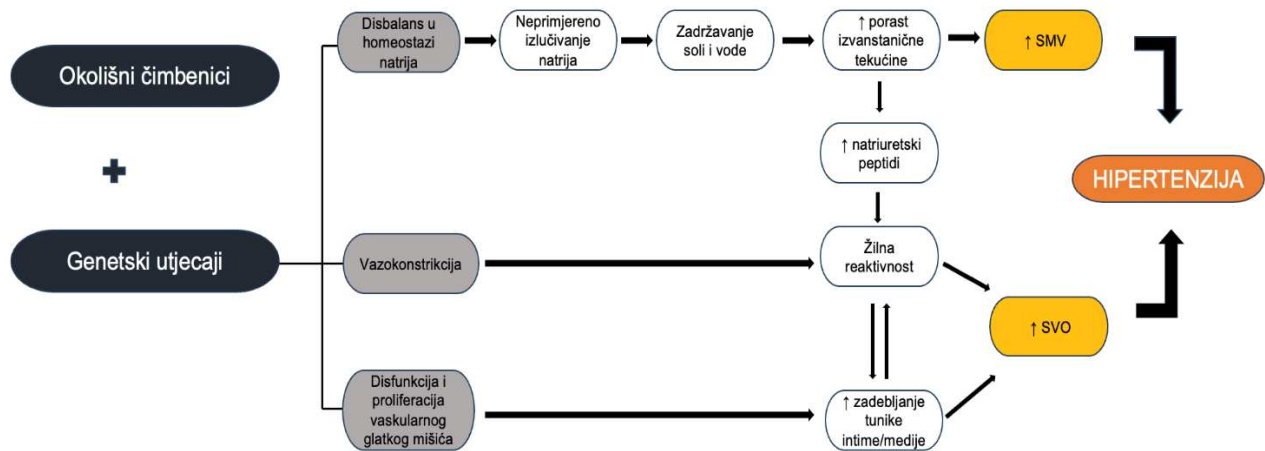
Okolišni čimbenici

+

Genetski utjecaji

Disbalans u homeostazi natrija

Neprimjereno izlučivanje natrija

Zadržavanje soli i vode

↑ porast izvanstanične tekućine

↑ SMV

↑ natriuretski peptidi

HIPERTENZIJA

Vazokonstrikcija

Žilna reaktivnost

↑ SVO

Disfunkcija i proliferacija vaskularnog glatkog mišića

↑ zadebljanje tunike intime/medije